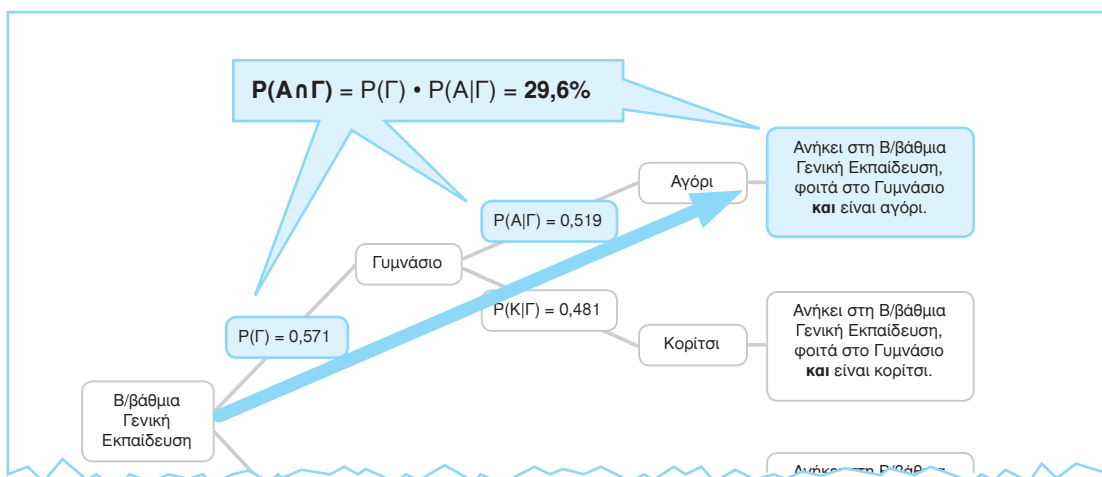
**P(Α∩Γ)** = P(Γ) • P(Α|Γ) = **29,6%**

Ανήκει στη Β/βάθμια Γενική Εκπαίδευση, φοιτά στο Γυμνάσιο **και** είναι αγόρι.

Αγόρι

P(Α|Γ) = 0,519

Γυμνάσιο

P(Κ|Γ) = 0,481

Ανήκει στη Β/βάθμια Γενική Εκπαίδευση, φοιτά στο Γυμνάσιο **και** είναι κορίτσι.

P(Γ) = 0,571

Κορίτσι

Β/βάθμια Γενική Εκπαίδευση

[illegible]